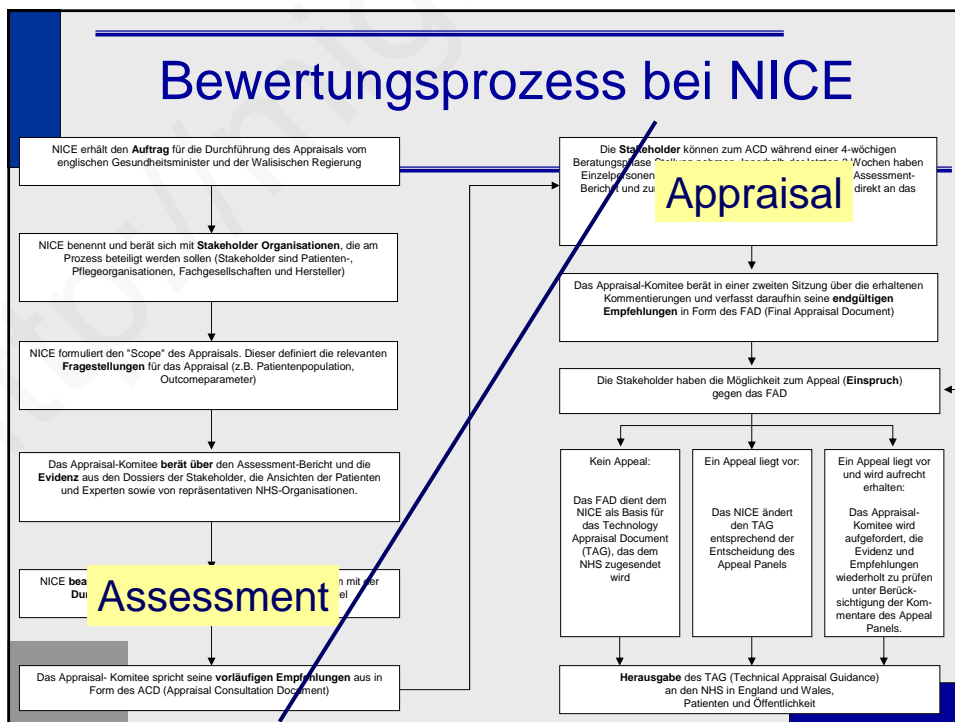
Bewertungsprozess bei NICE

NICE erhält den **Auftrag** für die Durchführung des Appraisals vom englischen Gesundheitsminister und der Walisischen Regierung

NICE benennt und berät sich mit **Stakeholder Organisationen**, die am Prozess beteiligt werden sollen (Stakeholder sind Patienten-, Pflegeorganisationen, Fachgesellschaften und Hersteller)

NICE formuliert den "Scope" des Appraisals. Dieser definiert die relevanten **Fragestellungen** für das Appraisal (z.B. Patientenpopulation, Outcomeparameter)

Das Appraisal-Komitee **berät über** den Assessment-Bericht und die **Evidenz** aus den Dossiers der Stakeholder, die Ansichten der Patienten und Experten sowie von repräsentativen NHS-Organisationen.

NICE **bea**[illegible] mit der **Dur**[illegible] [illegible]el

Assessment

Das Appraisal- Komitee spricht seine **vorläufigen Empfehlungen** aus in Form des ACD (Appraisal Consultation Document)

Die **Stakeholder** können zum ACD während einer 4-wöchigen Beratungsphase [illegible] Wochen haben Einzelpersonen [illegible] Assessment-Bericht und zu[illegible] direkt an das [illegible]

Appraisal

Das Appraisal-Komitee berät in einer zweiten Sitzung über die erhaltenen Kommentierungen und verfasst daraufhin seine **endgültigen Empfehlungen** in Form des FAD (Final Appraisal Document)

Die Stakeholder haben die Möglichkeit zum Appeal (**Einspruch**) gegen das FAD

Kein Appeal:

Das FAD dient dem NICE als Basis für das Technology Appraisal Document (TAG), das dem NHS zugesendet wird

Ein Appeal liegt vor:

Das NICE ändert den TAG entsprechend der Entscheidung des Appeal Panels

Ein Appeal liegt vor und wird aufrecht erhalten:

Das Appraisal-Komitee wird aufgefordert, die Evidenz und Empfehlungen wiederholt zu prüfen unter Berücksichtigung der Kommentare des Appeal Panels.

**Herausgabe** des TAG (Technical Appraisal Guidance) an den NHS in England und Wales, Patienten und Öffentlichkeit